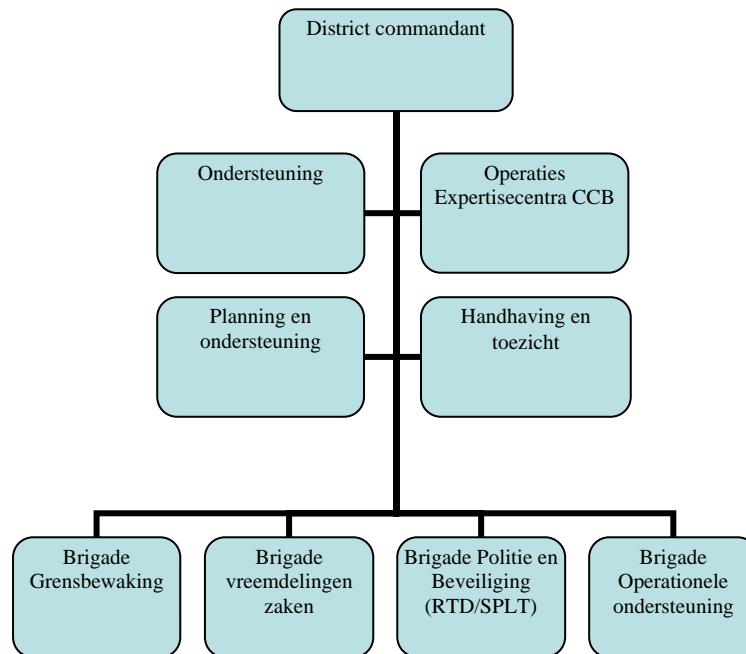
District commandant

Ondersteuning

Operaties Expertisecentra CCB

Planning en ondersteuning

Handhaving en toezicht

Brigade Grensbewaking

Brigade vreemdelingen zaken

Brigade Politie en Beveiliging (RTD/SPLT)

Brigade Operationele ondersteuning